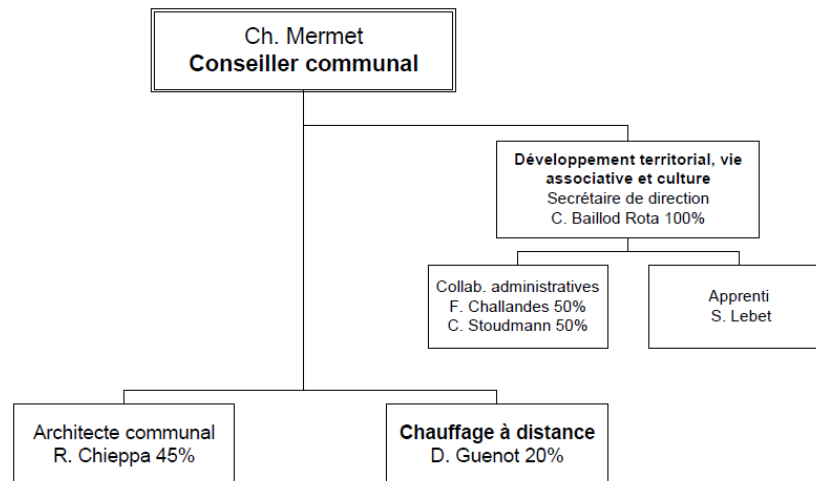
Ch. Mermet
Conseiller communal

Développement territorial, vie associative et culture
Secrétaire de direction
C. Baillod Rota 100%

Collab. administratives
F. Challandes 50%
C. Stoudmann 50%

Apprenti
S. Lebet

Architecte communal
R. Chieppa 45%

Chauffage à distance
D. Guenot 20%